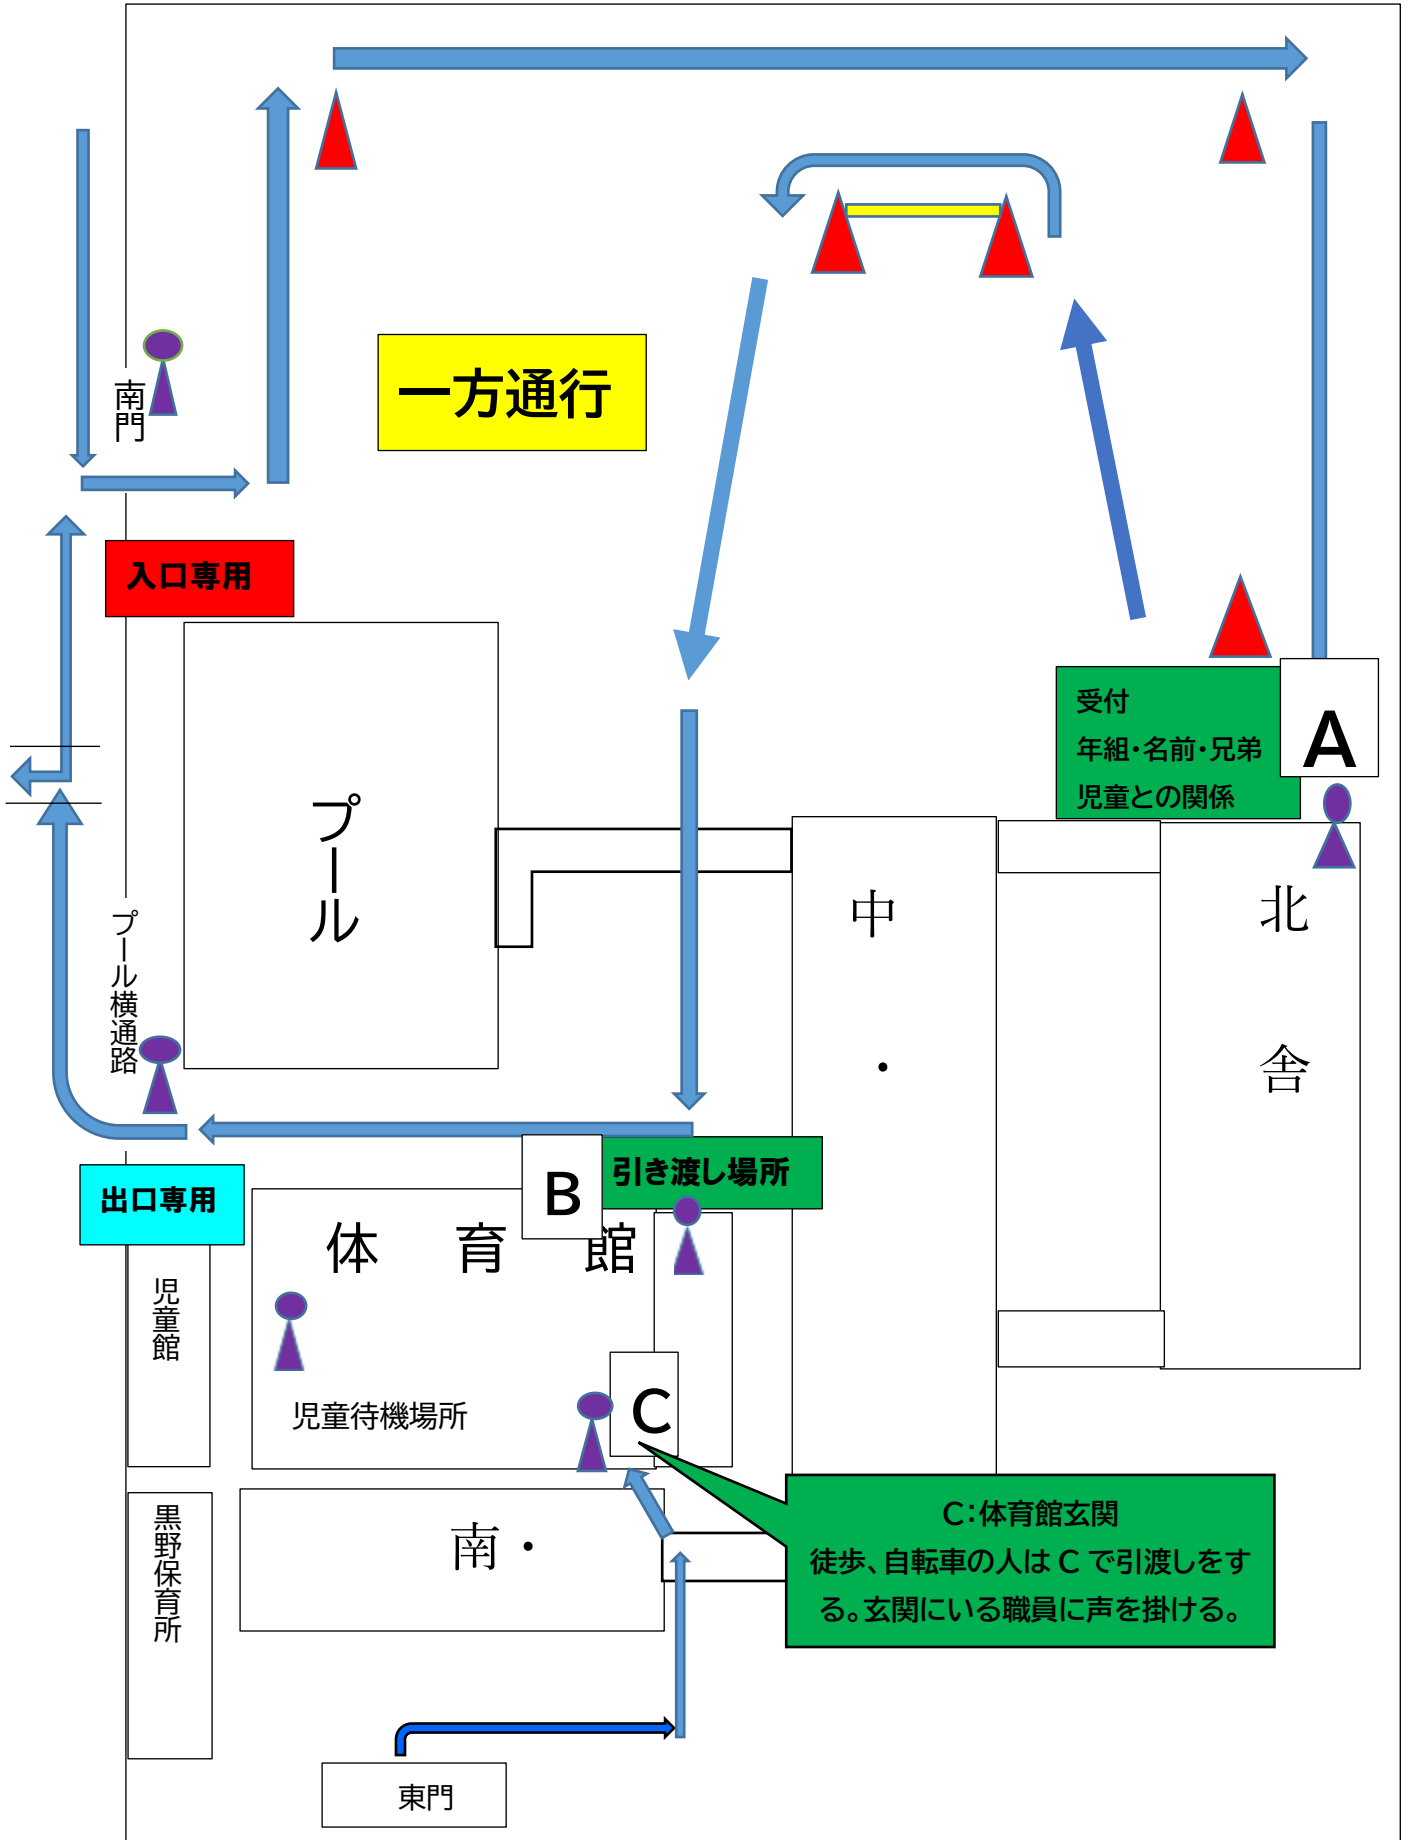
一方通行

南門

入口専用

プール

プール横通路

受付
年組・名前・兄弟
児童との関係

A

中
・

北
舎

B

引き渡し場所

出口専用

体 育 館

児童館

児童待機場所

C

C:体育館玄関
徒歩、自転車の人は C で引渡しをする。玄関にいる職員に声を掛ける。

南・

黒野保育所

東門